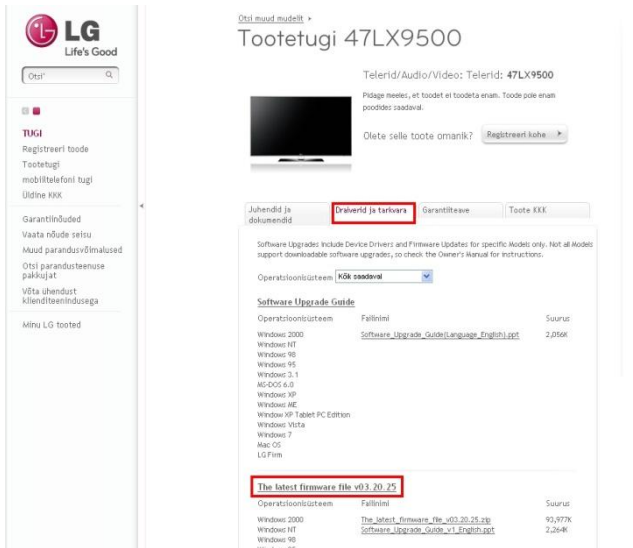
LG
Life's Good

Otsi

TUGI
Registreeri toode
Tootetugi
mobiiltelefoni tugi
Üldine KKK

Garantiinõuded
Vaata nõude seisu
Muud parandusvõimalused
Otsi parandusteenuse pakkujat
Võta ühendust klienditeenindusega

Minu LG tooted

Otsi muud mudelit ▸
Tootetugi 47LX9500

Telerid/Audio/Video: Telerid: 47LX9500
Pidage meeles, et toodet ei toodeta enam. Toode pole enam poodides saadaval.

Olete selle toote omanik? Registreeri kohe ▸

Juhendid ja dokumendid | Draiverid ja tarkvara | Garantiiteave | Toote KKK

Software Upgrades include Device Drivers and Firmware Updates for specific Models only. Not all Models support downloadable software upgrades, so check the Owner's Manual for instructions.

Operatsioonisüsteem Kõik saadaval

Software Upgrade Guide

| Operatsioonisüsteem | Failinimi | Suurus |
|---|---|---|
| Windows 2000 Windows NT Windows 98 Windows 95 Windows 3.1 MS-DOS 6.0 Windows XP Windows ME Window XP Tablet PC Edition Windows Vista Windows 7 Mac OS LG Firm | Software_Upgrade_Guide(Language_English).ppt | 2,056K |

The latest firmware file v03.20.25

| Operatsioonisüsteem | Failinimi | Suurus |
|---|---|---|
| Windows 2000 Windows NT Windows 98 | The_latest_firmware_file_v03.20.25.zip Software_Upgrade_Guide_v1_English.ppt | 93,977K 2,264K |